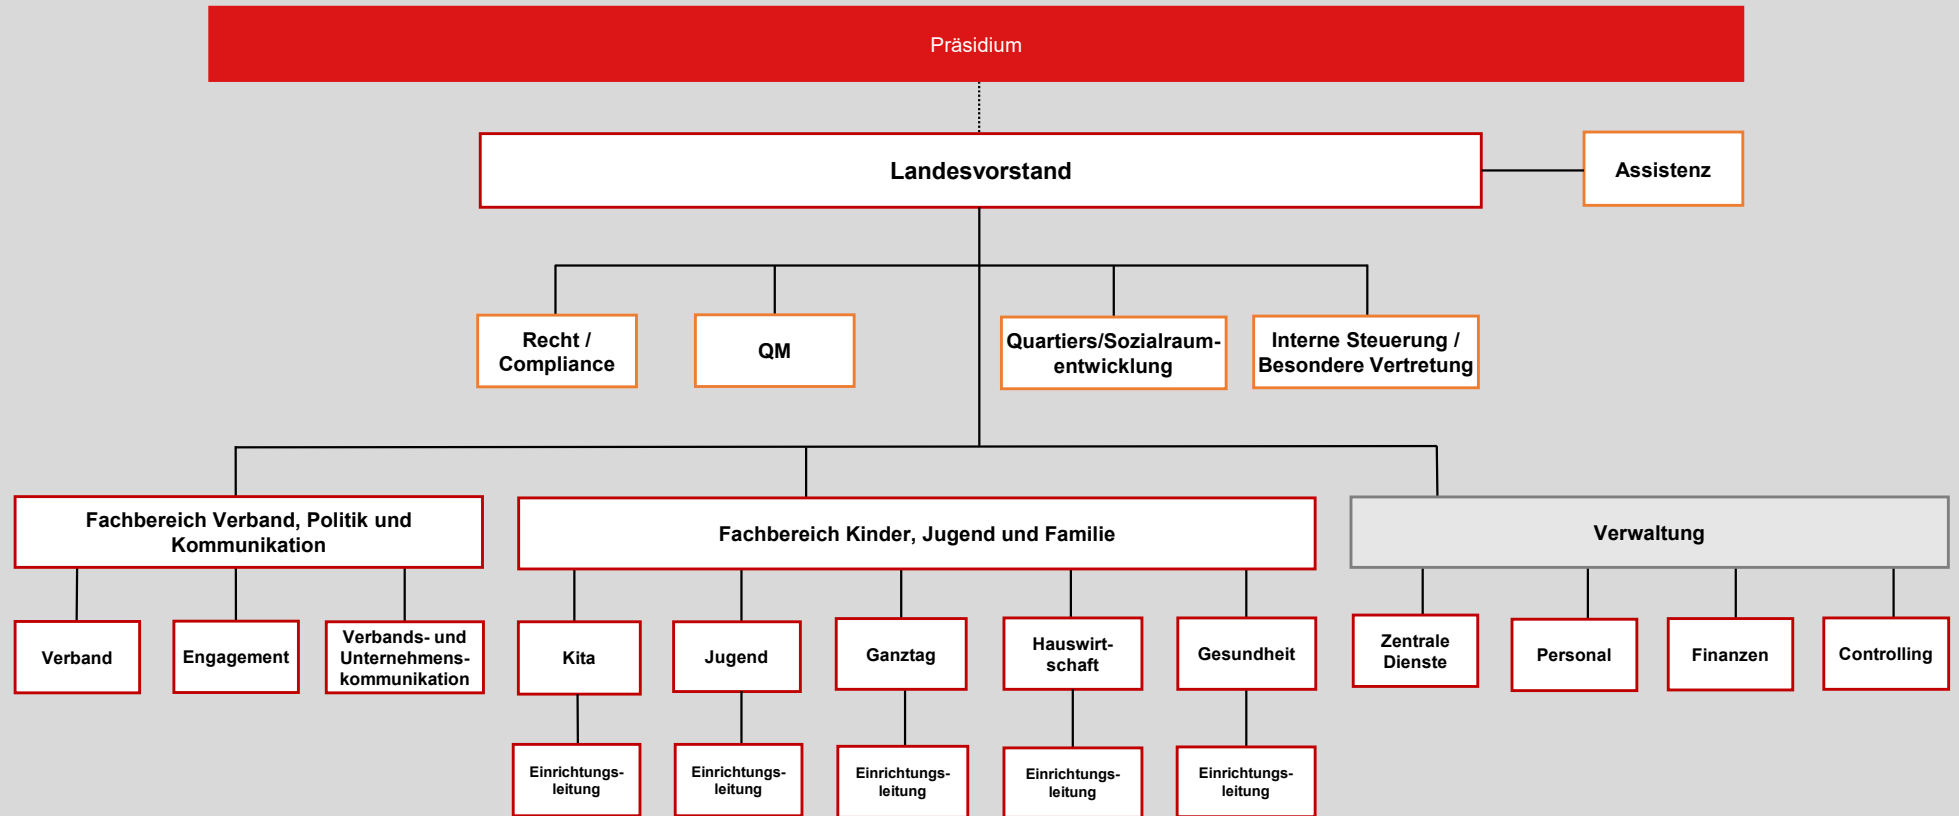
Präsidium

Landesvorstand

Assistenz

Recht / Compliance

QM

Quartiers/Sozialraumentwicklung

Interne Steuerung / Besondere Vertretung

Fachbereich Verband, Politik und Kommunikation

Fachbereich Kinder, Jugend und Familie

Verwaltung

Verband

Engagement

Verbands- und Unternehmenskommunikation

Kita

Jugend

Ganztag

Hauswirtschaft

Gesundheit

Zentrale Dienste

Personal

Finanzen

Controlling

Einrichtungsleitung

Einrichtungsleitung

Einrichtungsleitung

Einrichtungsleitung

Einrichtungsleitung